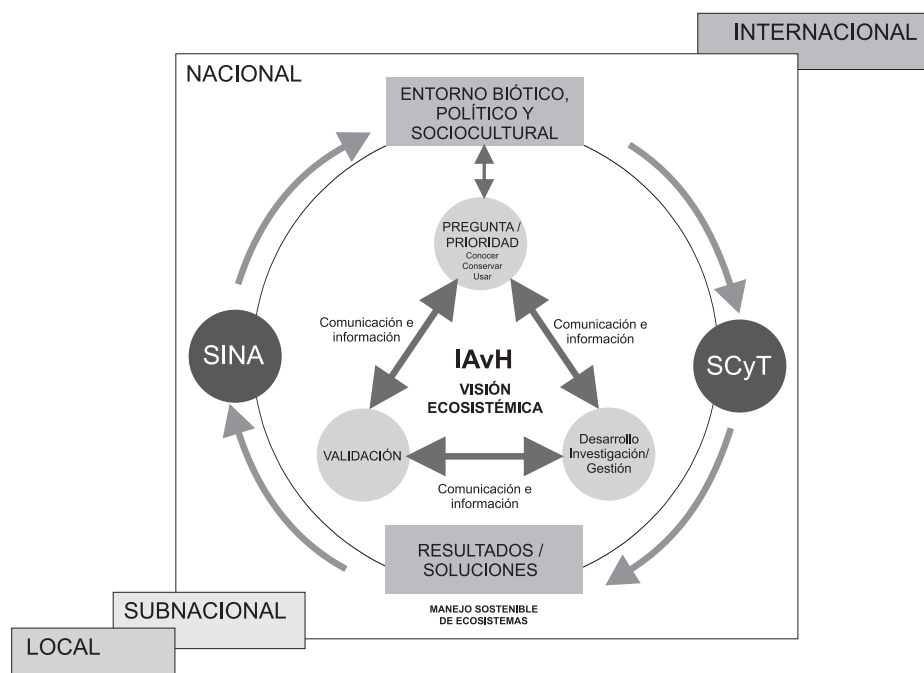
INTERNACIONAL

NACIONAL

ENTORNO BIÓTICO, POLÍTICO Y SOCIOCULTURAL

PREGUNTA / PRIORIDAD
Conocer
Conservar
Usar

Comunicación e información

Comunicación e información

SINA

IAvH
VISIÓN ECOSISTÉMICA

SCyT

VALIDACIÓN

Desarrollo Investigación/ Gestión

Comunicación e información

RESULTADOS / SOLUCIONES

MANEJO SOSTENIBLE DE ECOSISTEMAS

SUBNACIONAL

LOCAL